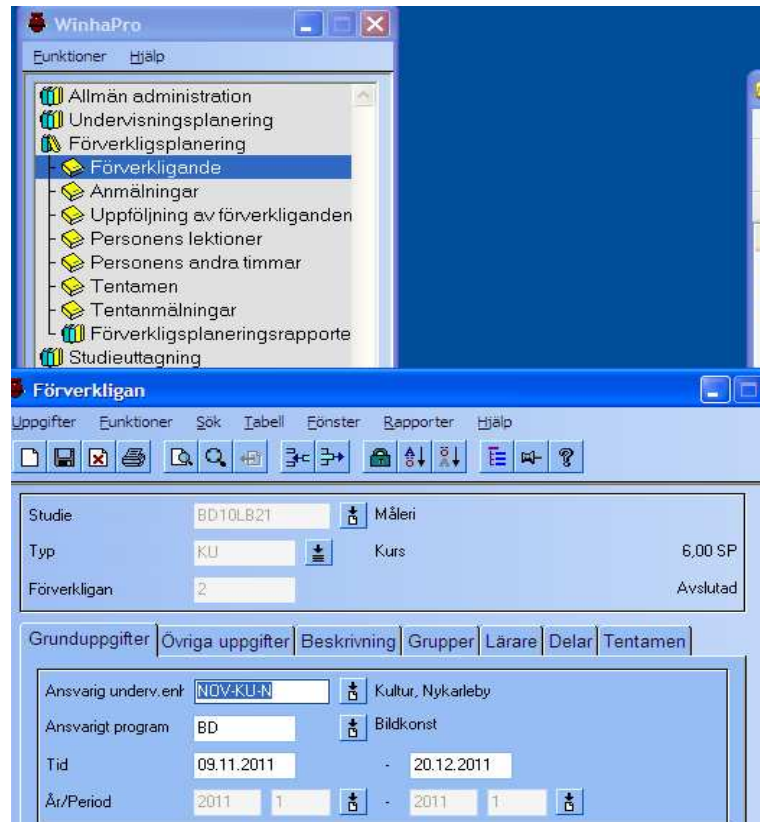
WinhaPro

Funktioner Hjälp

Allmän administration
Undervisningsplanering
Förverkligsplanering
Förverkligande
Anmälningar
Uppföljning av förverkliganden
Personens lektioner
Personens andra timmar
Tentamen
Tentanmälningar
Förverkligsplaneringsrapporte
Studieuttagning

Förverkligan

Uppgifter Funktioner Sök Tabell Fönster Rapporter Hjälp

Studie BD10LB21 Måleri
Typ KU Kurs 6,00 SP
Förverkligan 2 Avslutad

Grunduppgifter | Övriga uppgifter | Beskrivning | Grupper | Lärare | Delar | Tentamen

Ansvarig underv.enh NOV-KU-N Kultur, Nykarleby
Ansvarigt program BD Bildkonst
Tid 09.11.2011 - 20.12.2011
År/Period 2011 1 - 2011 1